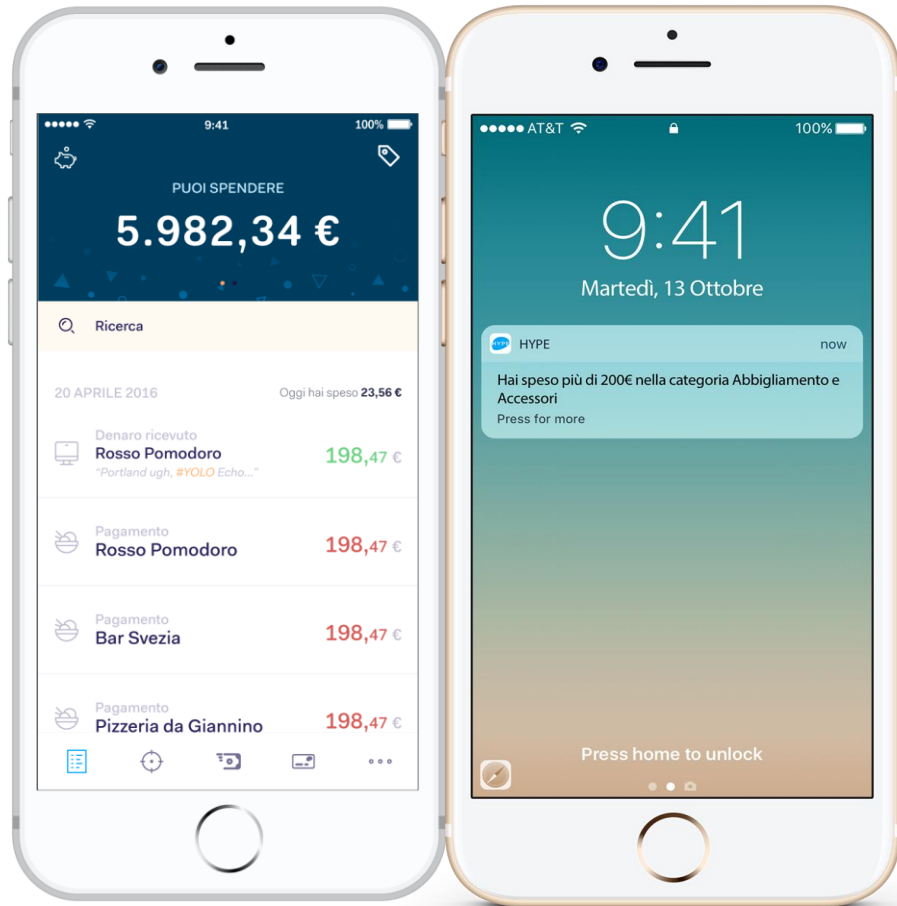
9:41
100%

PUOI SPENDERE

5.982,34 €

Ricerca

20 APRILE 2016
Oggi hai speso 23,56 €

Denaro ricevuto
Rosso Pomodoro
"Portland ugh, #YOLO Echo..."
198,47 €

Pagamento
Rosso Pomodoro
198,47 €

Pagamento
Bar Svezia
198,47 €

Pagamento
Pizzeria da Giannino
198,47 €

AT&T
100%

9:41
Martedì, 13 Ottobre

HYPE
now
Hai speso più di 200€ nella categoria Abbigliamento e Accessori
Press for more

Press home to unlock